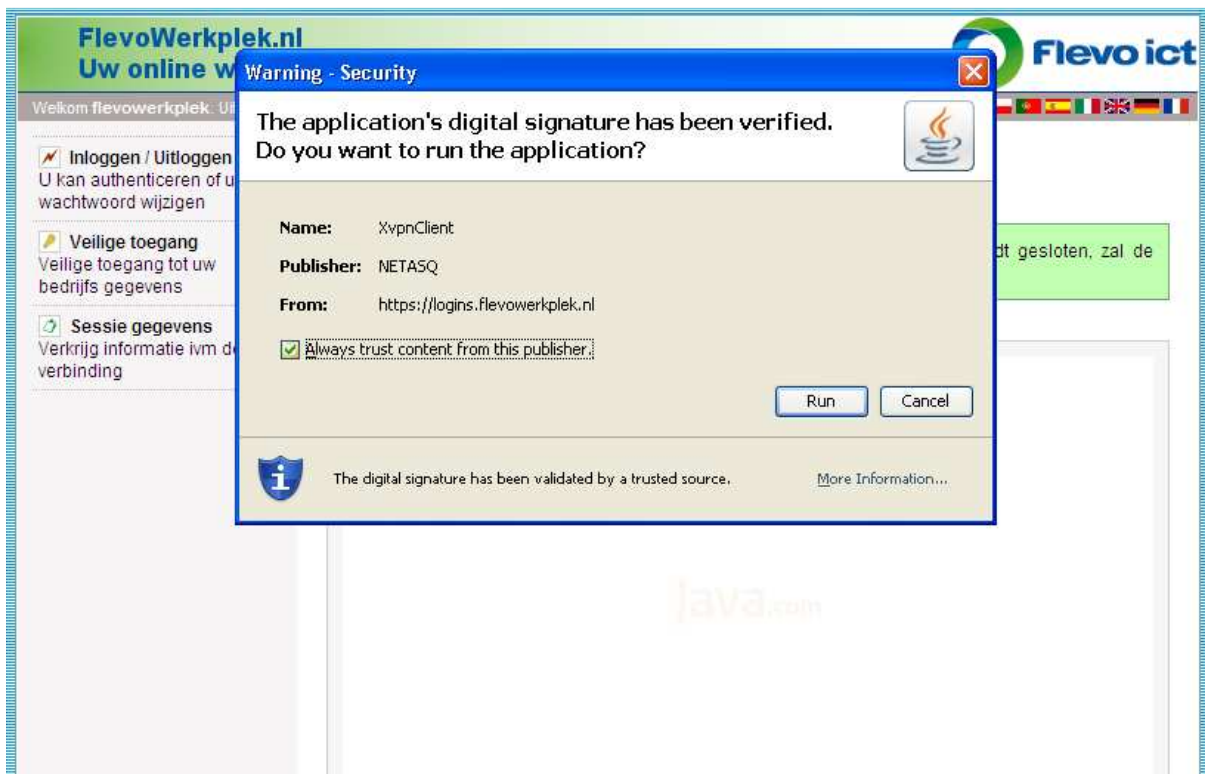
FlevoWerkplek.nl
Uw online w

Flevo ict

Welkom flevowerkplek: Ui

Inloggen / Uitloggen
U kan authenticeren of u
wachtwoord wijzigen

Veilige toegang
Veilige toegang tot uw bedrijfs gegevens

Sessie gegevens
Verkrijg informatie ivm d
verbinding

dt gesloten, zal de

Warning - Security

The application's digital signature has been verified.
Do you want to run the application?

Name: XvpnClient
Publisher: NETASQ
From: https://logins.flevowerkplek.nl

Always trust content from this publisher.

Run Cancel

The digital signature has been validated by a trusted source.

More Information...

Java.com